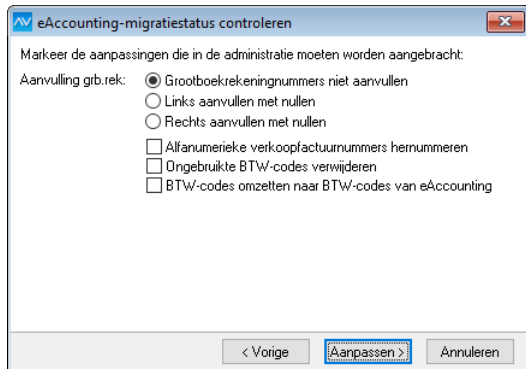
eAccounting-migratiestatus controleren

Markeer de aanpassingen die in de administratie moeten worden aangebracht:

Aanvulling grb.rek:

Grootboekrekeningnummers niet aanvullen

Links aanvullen met nullen

Rechts aanvullen met nullen

Alfanumerieke verkoopfactuurnummers hernummeren

Ongebruikte BTW-codes verwijderen

BTW-codes omzetten naar BTW-codes van eAccounting

< Vorige

Aanpassen >

Annuleren